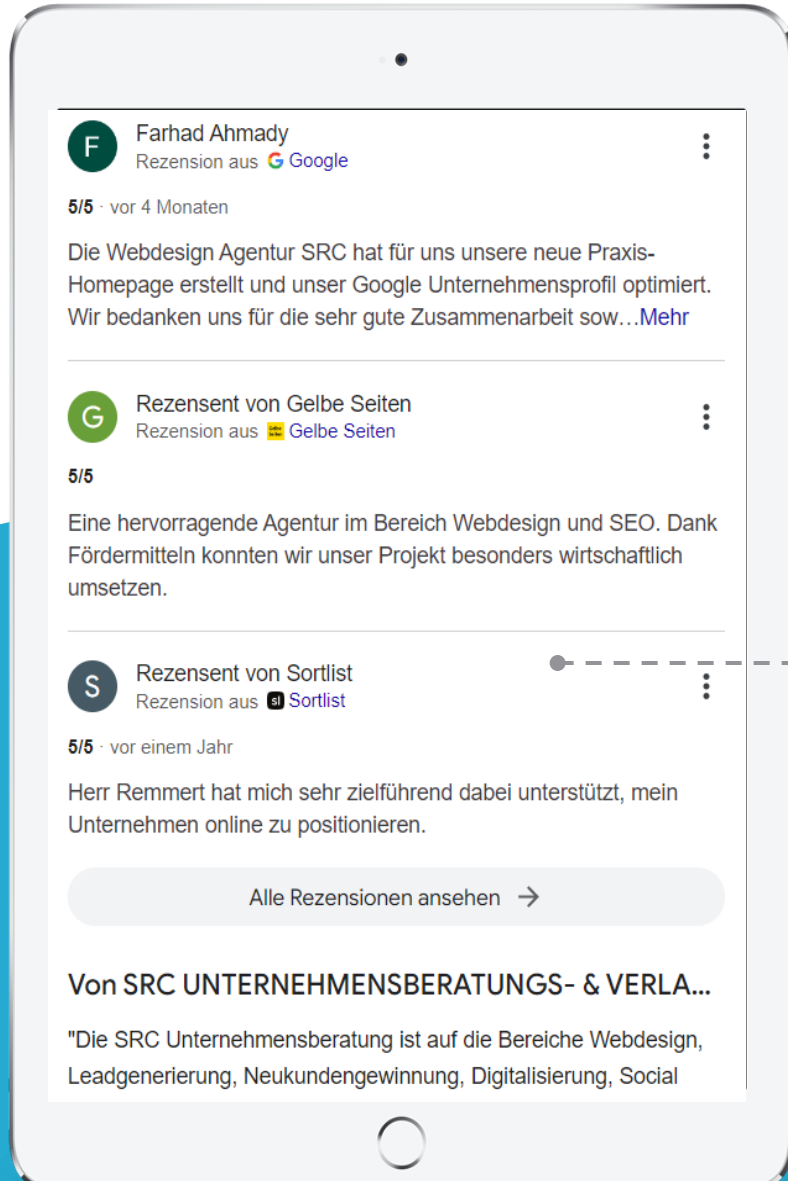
F

Farhad Ahmady
Rezension aus G Google

5/5 · vor 4 Monaten

Die Webdesign Agentur SRC hat für uns unsere neue Praxis-Homepage erstellt und unser Google Unternehmensprofil optimiert. Wir bedanken uns für die sehr gute Zusammenarbeit sow…Mehr

G

Rezensent von Gelbe Seiten
Rezension aus Gelbe Seiten

5/5

Eine hervorragende Agentur im Bereich Webdesign und SEO. Dank Fördermitteln konnten wir unser Projekt besonders wirtschaftlich umsetzen.

S

Rezensent von Sortlist
Rezension aus sl Sortlist

5/5 · vor einem Jahr

Herr Remmert hat mich sehr zielführend dabei unterstützt, mein Unternehmen online zu positionieren.

Alle Rezensionen ansehen →

Von SRC UNTERNEHMENSBERATUNGS- & VERLA…

"Die SRC Unternehmensberatung ist auf die Bereiche Webdesign, Leadgenerierung, Neukundengewinnung, Digitalisierung, Social